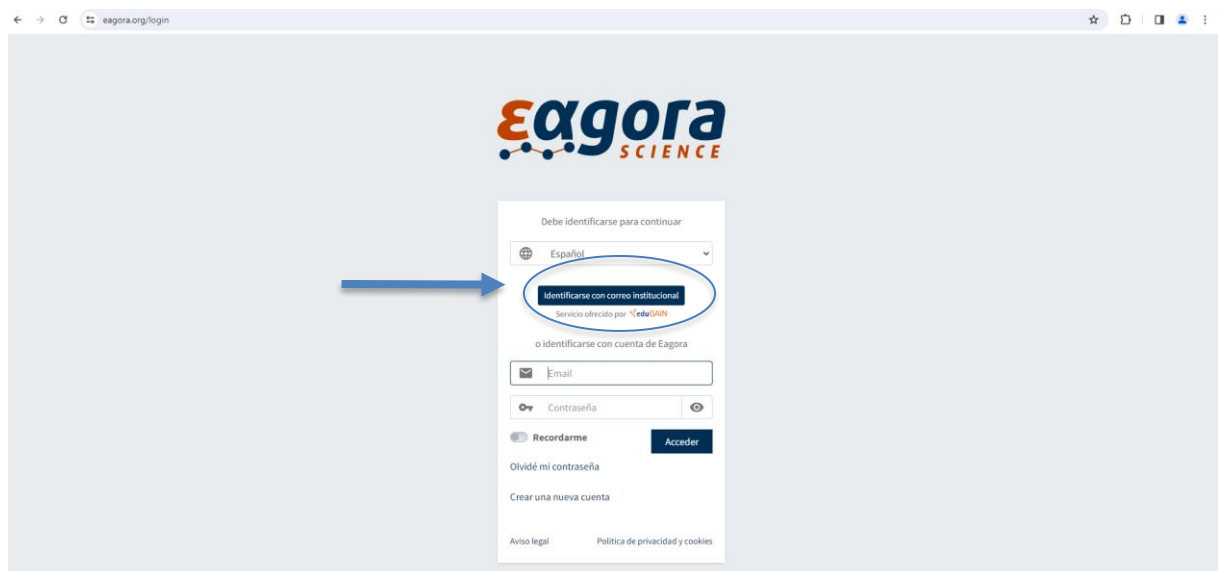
eagora.org/login

εagora SCIENCE

Debe identificarse para continuar

Español

Identificarse con correo institucional

Servicio ofrecido por eduGAIN

o identificarse con cuenta de Eagora

Email

Contraseña

Recordarme

Acceder

Olvidé mi contraseña

Crear una nueva cuenta

Aviso legal

Política de privacidad y cookies